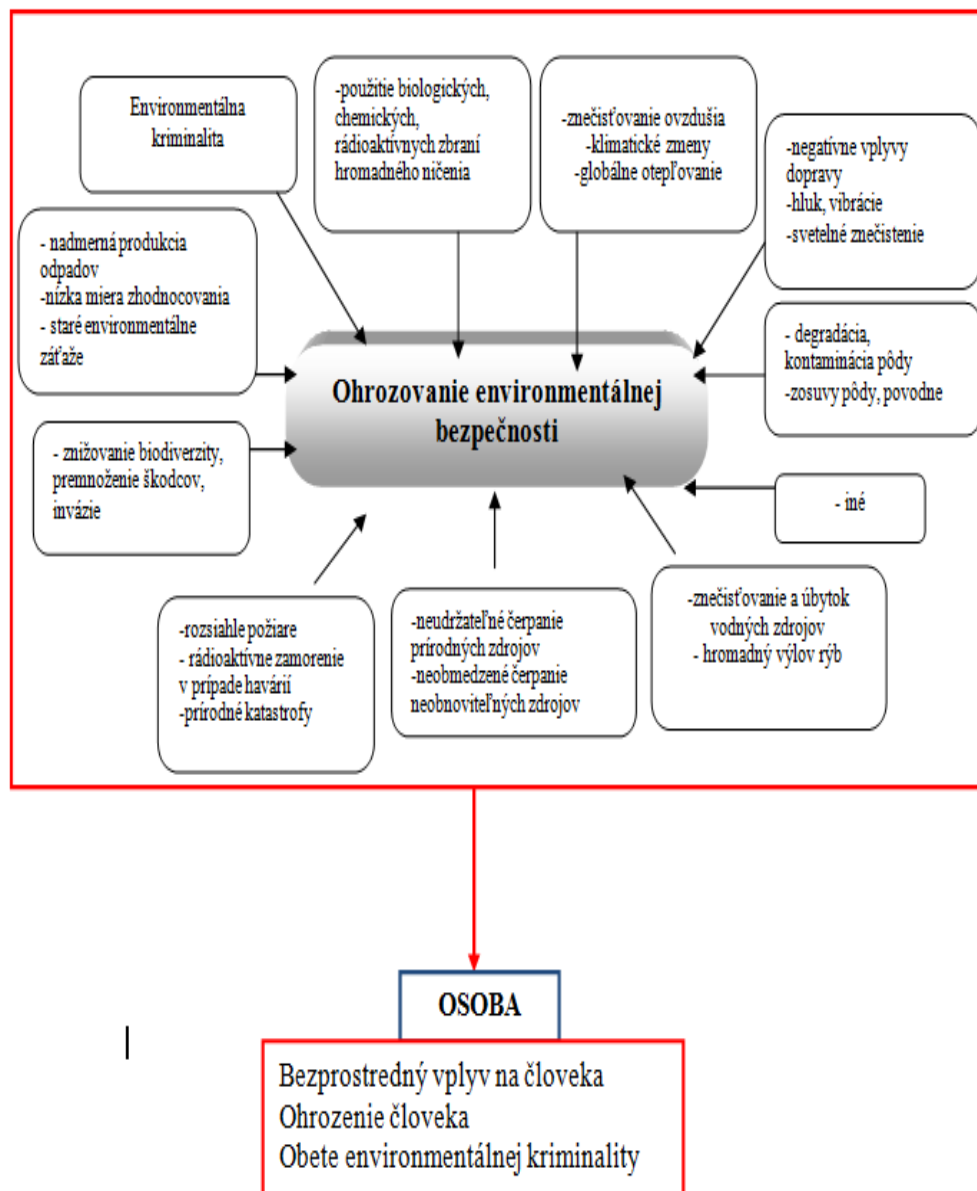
Environmentálna kriminalita

-použitie biologických, chemických, rádioaktívnych zbraní hromadného ničenia

-znečisťovanie ovzdušia
-klimatické zmeny
-globálne otepľovanie

-negatívne vplyvy dopravy
-hluk, vibrácie
-svetelné znečistenie

- nadmerná produkcia odpadov
-nízka miera zhodnocovania
- staré environmentálne záťaže

Ohrozovanie environmentálnej bezpečnosti

- degradácia, kontaminácia pôdy
-zosuvy pôdy, povodne

- znižovanie biodiverzity, premnoženie škodcov, invázie

- iné

-rozsiahle požiare
- rádioaktívne zamorenie v prípade havárií
-prírodné katastrofy

-neudržateľné čerpanie prírodných zdrojov
-neobmedzené čerpanie neobnoviteľných zdrojov

-znečisťovanie a úbytok vodných zdrojov
- hromadný výlov rýb

OSOBA

Bezprostredný vplyv na človeka
Ohrozenie človeka
Obete environmentálnej kriminality